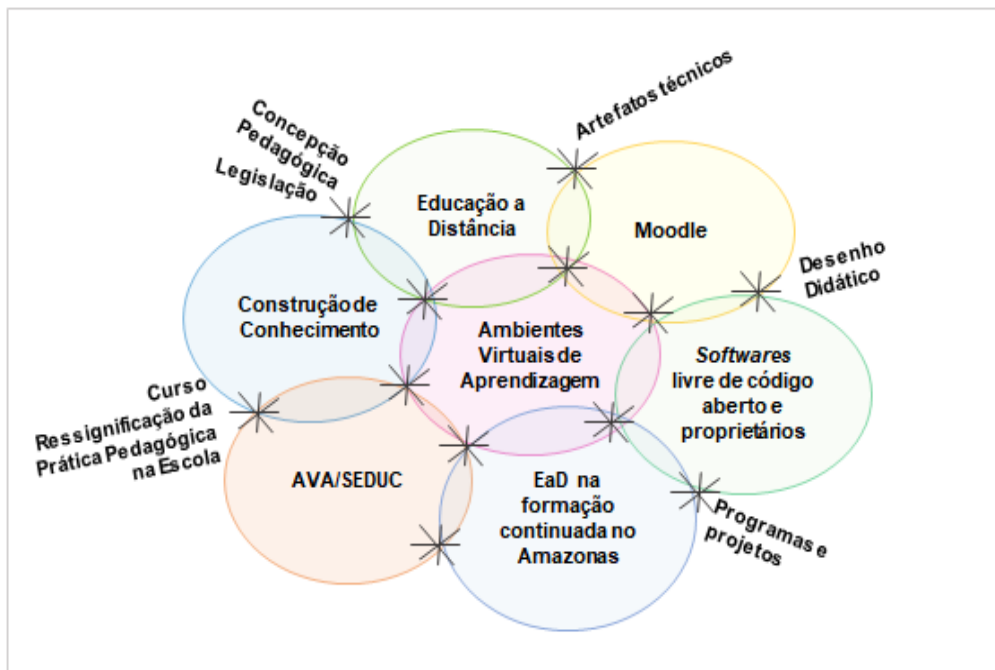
Concepção Pedagógica
Legislação

Artefatos técnicos

Educação a Distância

Moodle

Desenho Didático

Construção de Conhecimento

Ambientes Virtuais de Aprendizagem

Softwares livre de código aberto e proprietários

Curso Ressignificação da Prática Pedagógica na Escola

AVA/SEDUC

EaD na formação continuada no Amazonas

Programas e projetos